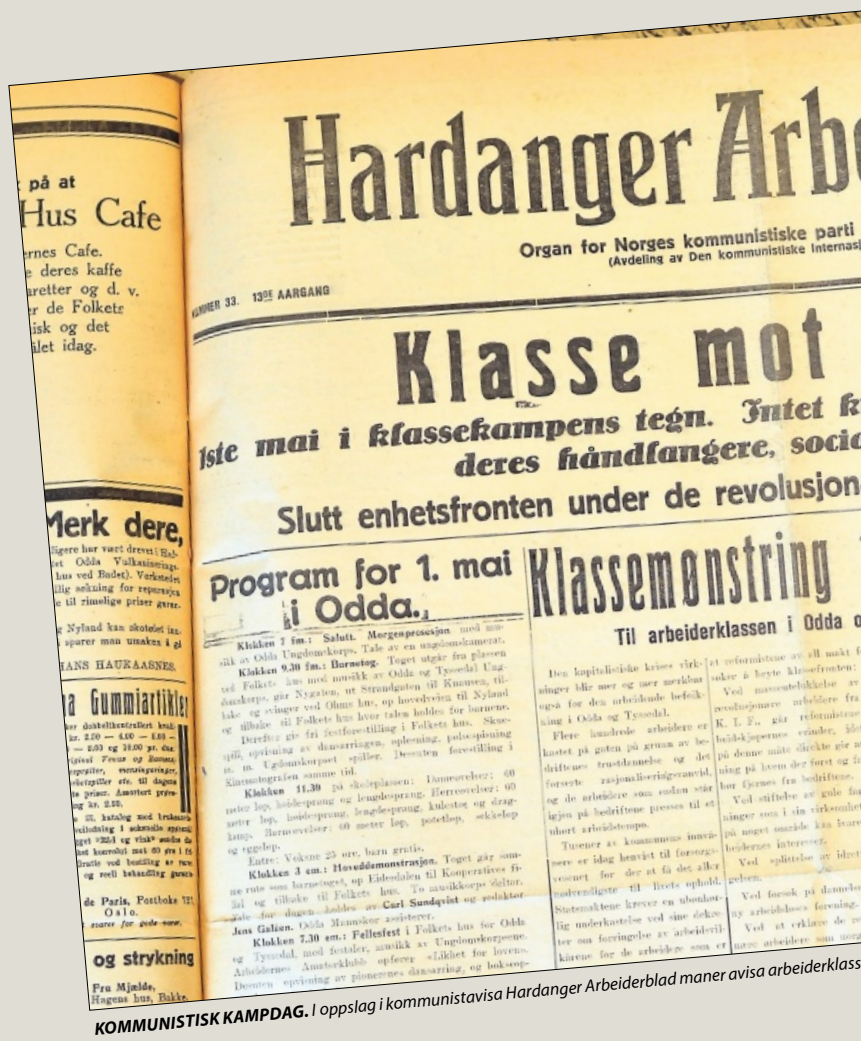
på at
Hus Cafe
ernes Cafe.
e deres kaffe
aretter og d. v.
r de Folkets
isk og det
let idag.

Merk dere,
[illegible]

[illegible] Nyland kan skotøiet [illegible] sparer man umaken i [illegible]
HANS HAUKAASNES.

Gummiartikler
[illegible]

de Paris, Postboks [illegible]
Oslo.

og strykning
Fru Mjelde,
Hagens hus, Bakke.

Hardanger Arbe
Organ for Norges kommunistiske parti
(Avdeling av Den kommunistiske Internas

NUMMER 33. 13DE AARGANG

Klasse mot

1ste mai i klassekampens tegn. Intet k
deres håndlangere, soci
Slutt enhetsfronten under de revolusjona

Program for 1. mai i Odda.

Klokken 7 fm.: Salutt. Morgenprosesjon med musikk av Odda Ungdomskorps. Tale av en ungdomskamerat.
Klokken 9.30 fm.: Barnetog. Toget utgår fra plassen ved Folkets hus med musikk av Odda og Tyssedal Ungdomskorps, går Nygaten, ut Strandgaten til Knausen, tilbake og svinger ved Olsens hus, op hovedveien til Nyland og tilbake til Folkets hus hvor tales holdes for barnene. Derefter gis fri festforestilling i Folkets hus. Skuespill, oplesning av danserringen, oplesning, polsespising m. m. Ungdomskorpset spiller. Dessuten forestilling i Kinematografen samme tid.
Klokken 11.30 på skoleplassen: Damesøvelser: 60 meter løp, høidesprang og lengdesprang. Herreøvelser: 60 meter løp, høidesprang, lengdesprang, kulestøt og dragkamp. Barneøvelser: 60 meter løp, potetløp, sekkeløp og eggeløp.
Entre: Voksne 25 øre, barn gratis.
Klokken 3 em.: Hoveddemonstrasjon. Toget går samme rute som barnetoget, op Eidesdalen til Kooperatives filial og tilbake til Folkets hus. To musikkorps deltar. Tale for dagen holdes av Carl Sundqvist og redaktør Jens Galåen. Odda Mannskor assisterer.
Klokken 7.30 em.: Fellesfest i Folkets hus for Odda og Tyssedal, med festaler, musikk av Ungdomskorpsene. Arbeidernes Amatørklubb opfører «Likhet for loven». Dessuten oplesning av pioneernes dansering, og boksep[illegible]

Klassemønstring
Til arbeiderklassen i Odda o

Den kapitalistiske krises virkninger blir mer og mer merkbar også for den arbeidende befolkning i Odda og Tyssedal.
Flere hundrede arbeidere er kastet på gaten på grunn av bedriftenes trustdannelse og det forserte rasjonaliseringsarbeid, og de arbeidere som ennu står igjen på bedriftene presses til et uhørt arbeidstempo.
Tusener av kommunenes innvånere er idag henvist til forsorgsvesenet for der at få det aller nødvendigste til livets ophold. Statsmaktene krever en ubønnhørlig underkastelse ved sine dekreter om forringelse av arbeidervilkårene for de arbeidere som er

et reformistene av all makt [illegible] søker å bryte klassefronten: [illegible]
Ved masseutelukkelse av revolusjonære arbeidere fra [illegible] K. L. F., går reformistene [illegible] heldekjøpernes ærinder, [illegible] på denne måte direkte gir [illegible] ning på hvem der først og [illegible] bør fjernes fra bedriftene. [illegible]
Ved stiftelse av gule fa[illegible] ninger som i sin virksomhet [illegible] på noget område kan kvare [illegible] beidernes interesser.
Ved splittelse av idrett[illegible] gelsen.
Ved forsøk på dannelse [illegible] ny arbeiderless forening. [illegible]
Ved at erklære de re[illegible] nære arbeidere som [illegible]

KOMMUNISTISK KAMPDAG. I oppslag i kommunistavisa Hardanger Arbeiderblad maner avisa arbeiderklass